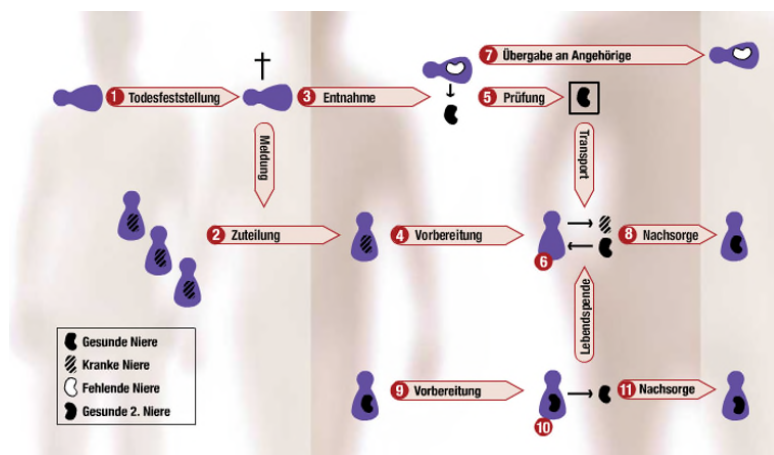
1 Todesfeststellung

3 Entnahme

7 Übergabe an Angehörige

5 Prüfung

Meldung

Transport

2 Zuteilung

4 Vorbereitung

6

8 Nachsorge

Lebendspende

Gesunde Niere
Kranke Niere
Fehlende Niere
Gesunde 2. Niere

9 Vorbereitung

10

11 Nachsorge